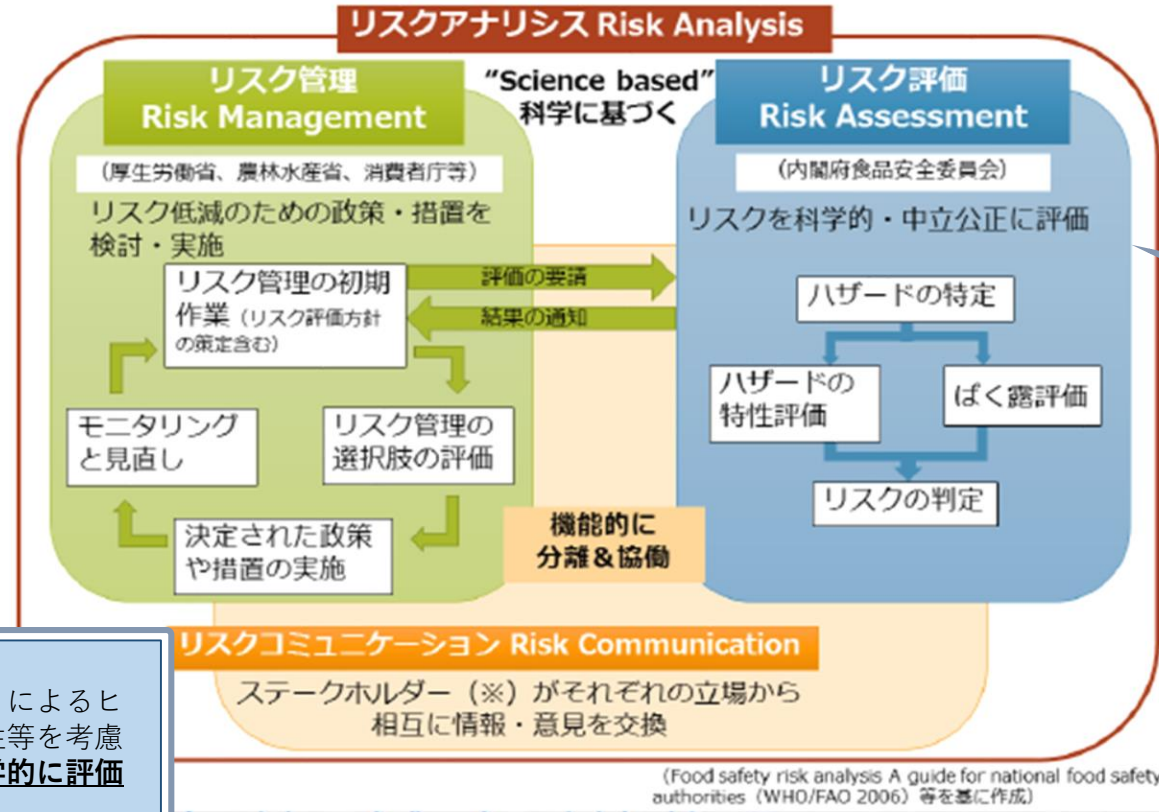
リスクアナリシス Risk Analysis

リスク管理
Risk Management

"Science based"
科学に基づく

リスク評価
Risk Assessment

（厚生労働省、農林水産省、消費者庁等）

リスク低減のための政策・措置を検討・実施

（内閣府食品安全委員会）

リスクを科学的・中立公正に評価

リスク管理の初期作業（リスク評価方針の策定含む）

評価の要請

結果の通知

ハザードの特定

ハザードの特性評価

ばく露評価

リスクの判定

モニタリングと見直し

リスク管理の選択肢の評価

決定された政策や措置の実施

機能的に
分離＆協働

リスクコミュニケーション Risk Communication

ステークホルダー（※）がそれぞれの立場から相互に情報・意見を交換

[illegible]によるヒ
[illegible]等を考慮
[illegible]学的に評価

(Food safety risk analysis A guide for national food safety authorities (WHO/FAO 2006) 等を基に作成)